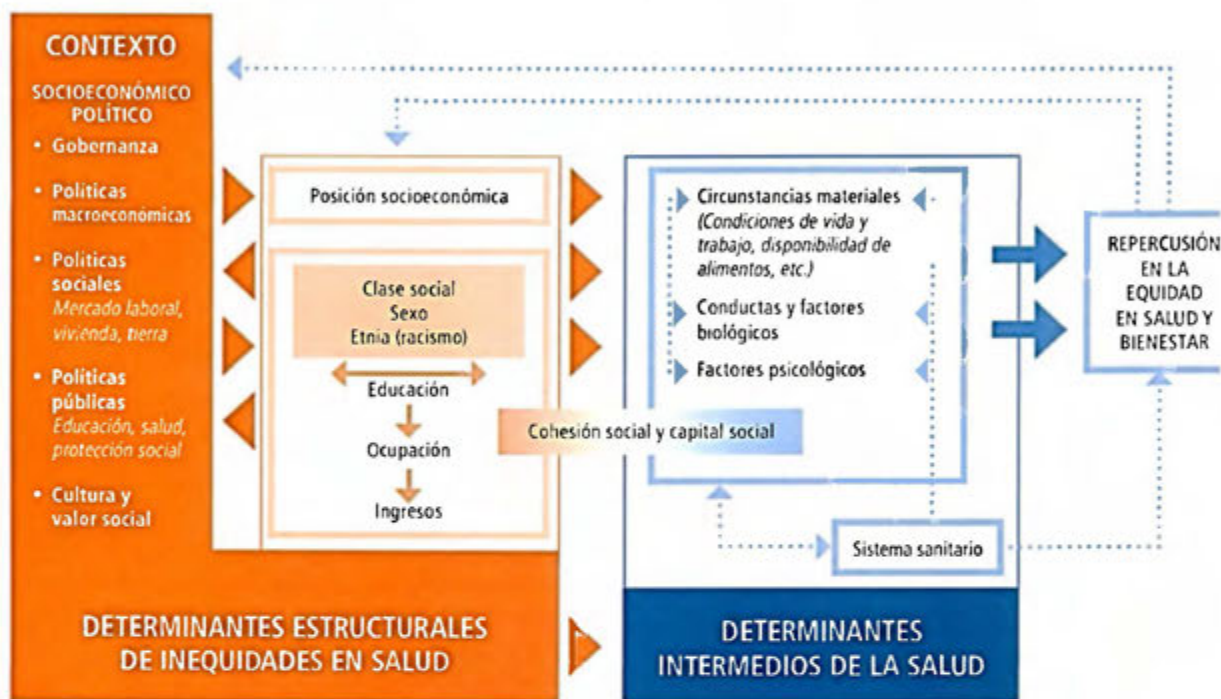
CONTEXTO

SOCIOECONÓMICO POLÍTICO

• Gobernanza

• Políticas macroeconómicas

• Políticas sociales
Mercado laboral, vivienda, tierra

• Políticas públicas
Educación, salud, protección social

• Cultura y valor social

Posición socioeconómica

Clase social
Sexo
Etnia (racismo)

Educación

Ocupación

Ingresos

Circunstancias materiales
(Condiciones de vida y trabajo, disponibilidad de alimentos, etc.)

Conductas y factores biológicos

Factores psicológicos

Cohesión social y capital social

Sistema sanitario

REPERCUSIÓN EN LA EQUIDAD EN SALUD Y BIENESTAR

DETERMINANTES ESTRUCTURALES DE INEQUIDADES EN SALUD

DETERMINANTES INTERMEDIOS DE LA SALUD